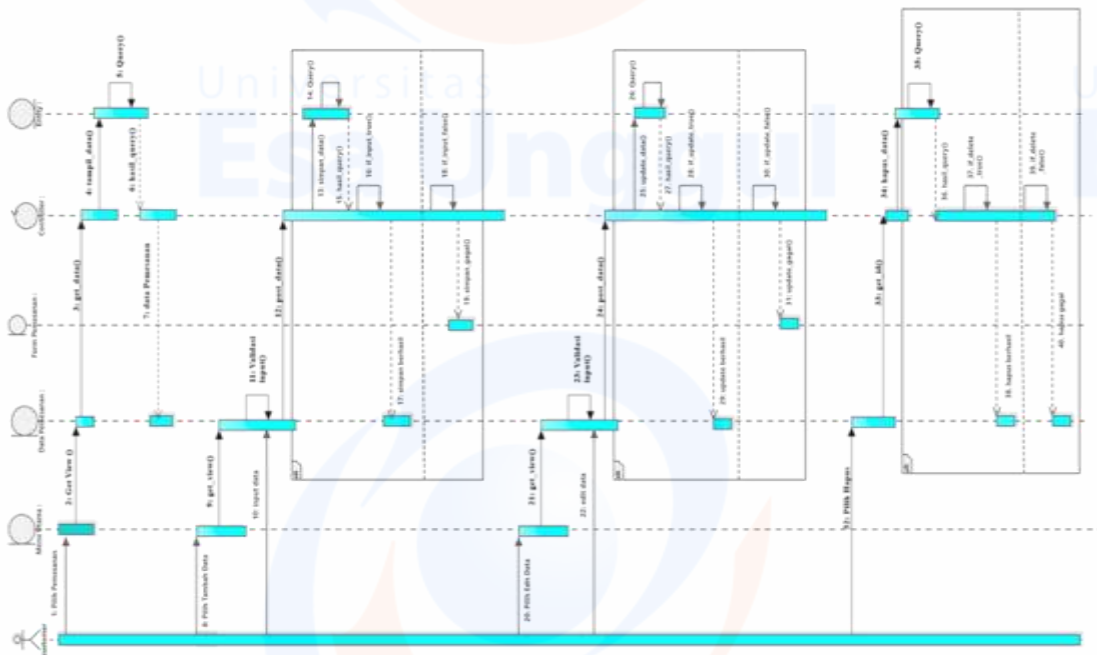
Universitas
Esa Unggul

Entity :
Controller :
Form Pemesanan :
Data Pemesanan :
Menu Utama :
Admin

1: Pilih Pemesanan
2: Get View ()
3: get_data()
4: tampil_data()
5: Query()
6: hasil_query()
7: data Pemesanan
8: Pilih Tambah Data
9: get_view()
10: input data
11: Validasi Input()
12: post_data()
13: simpan_data()
14: Query()
15: hasil_query()
16: if_input_true()
17: simpan berhasil
18: if_input_false()
19: simpan gagal()
20: Pilih Edit Data
21: get_view()
22: edit data
23: Validasi Input()
24: post_data()
25: update_data()
26: Query()
27: hasil_query()
28: if_update_true()
29: update berhasil
30: if_update_false()
31: update_gagal()
32: Pilih Hapus
33: get_id()
34: hapus_data()
35: Query()
36: hasil_query()
37: if_delete_true()
38: hapus berhasil
39: if_delete_false()
40: hapus gagal

alt
alt
alt